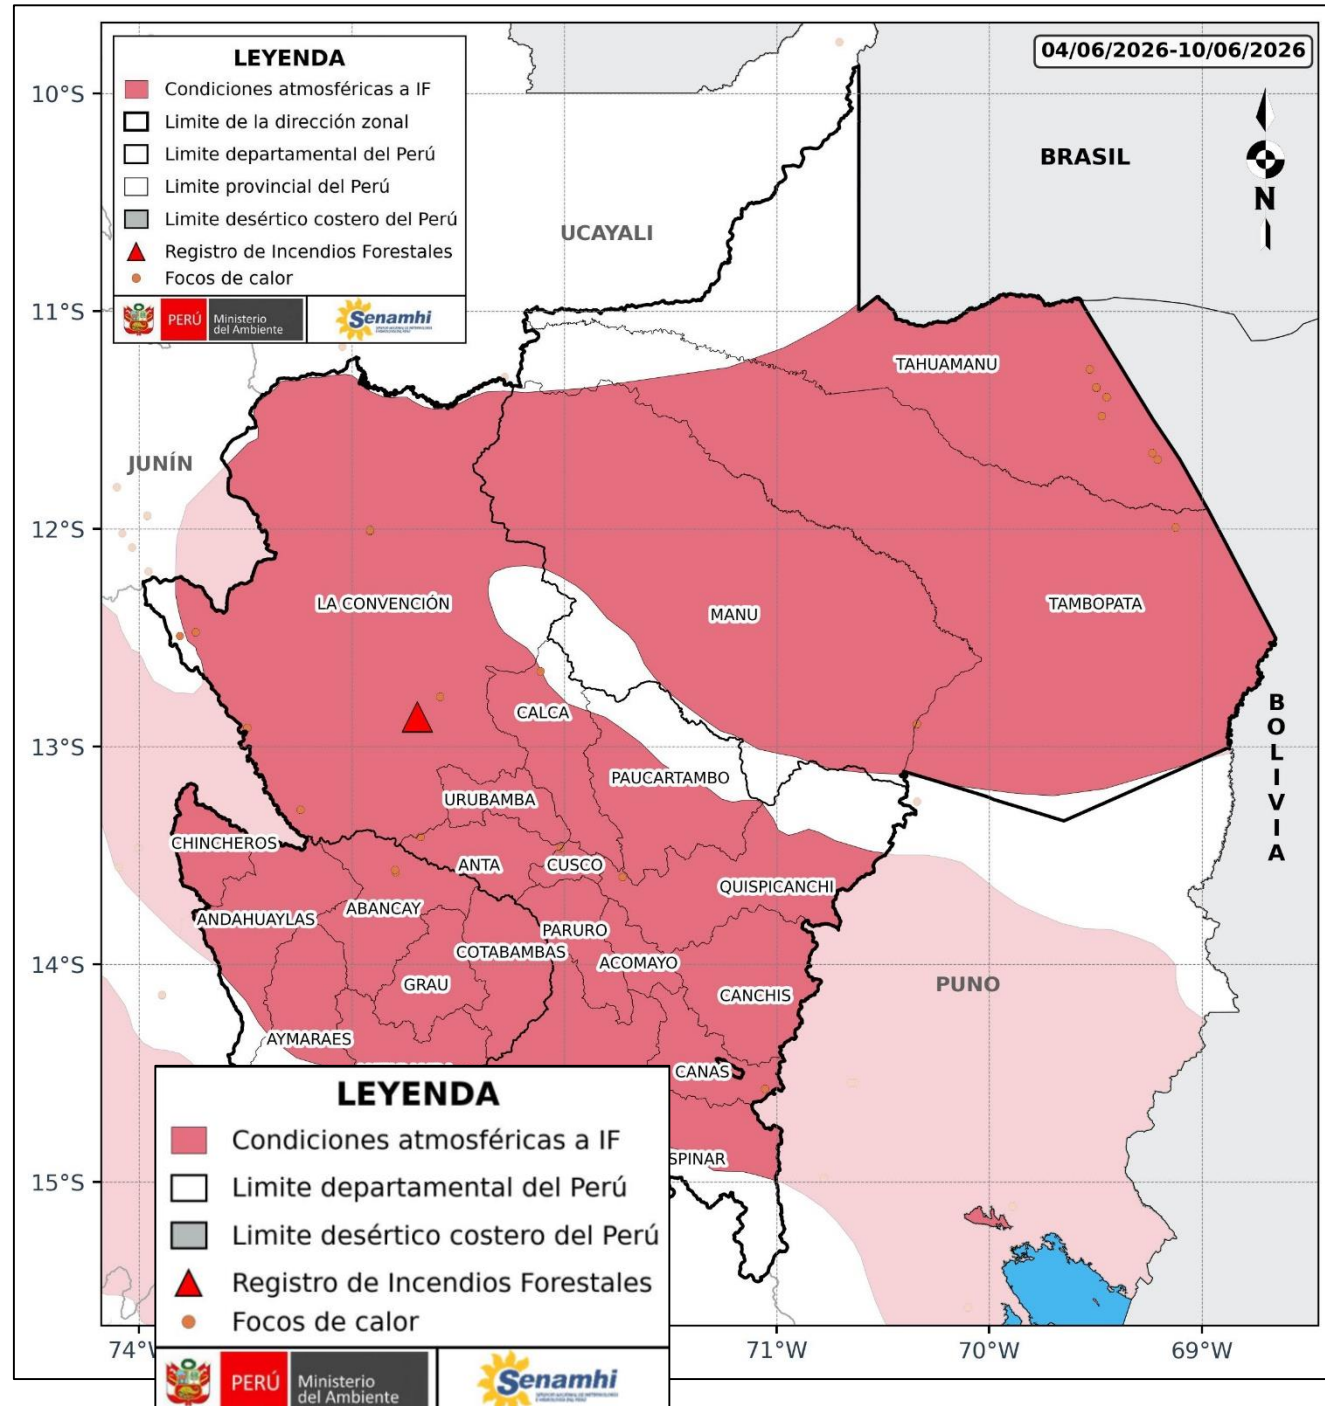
LEYENDA
Condiciones atmosféricas a IF
Limite de la dirección zonal
Limite departamental del Perú
Limite provincial del Perú
Limite desértico costero del Perú
Registro de Incendios Forestales
Focos de calor
PERÚ Ministerio del Ambiente
Senamhi

04/06/2026-10/06/2026

N

BRASIL
UCAYALI
JUNÍN
TAHUAMANU
LA CONVENCIÓN
MANU
TAMBOPATA
CALCA
PAUCARTAMBO
URUBAMBA
CHINCHEROS
ANTA
CUSCO
QUISPICANCHI
ABANCAY
ANDAHUAYLAS
PARURO
COTABAMBAS
ACOMAYO
GRAU
CANCHIS
PUNO
AYMARAES
CANAS
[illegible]SPINAR
BOLIVIA

10°S
11°S
12°S
13°S
14°S
15°S
74°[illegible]
71°W
70°W
69°W

LEYENDA
Condiciones atmosféricas a IF
Limite departamental del Perú
Limite desértico costero del Perú
Registro de Incendios Forestales
Focos de calor
PERÚ Ministerio del Ambiente
Senamhi